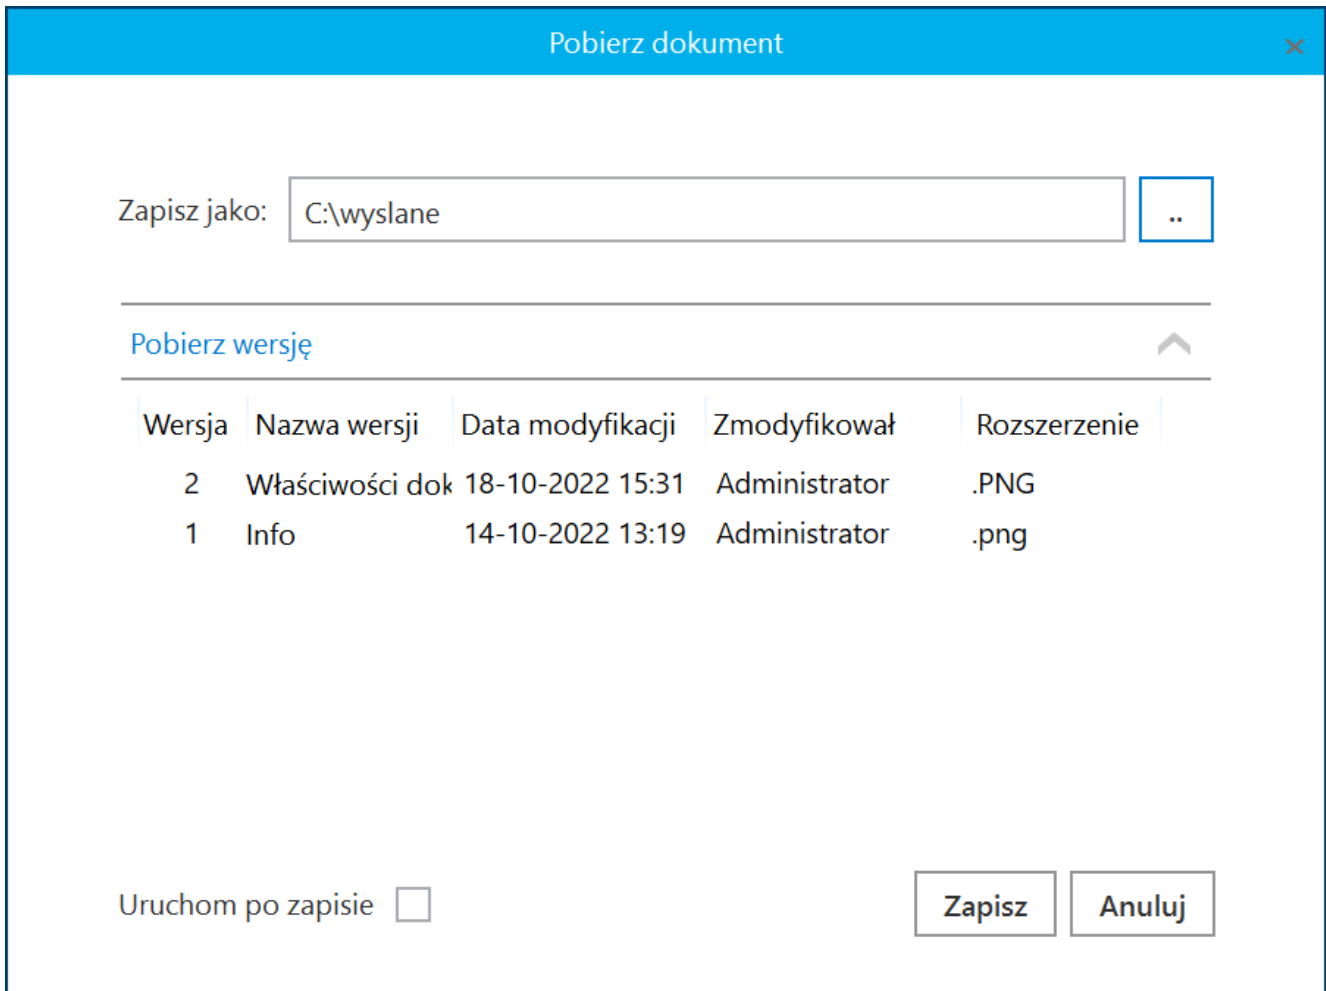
Pobierz dokument

Zapisz jako: C:\wyslane ..

Pobierz wersję

| Wersja | Nazwa wersji | Data modyfikacji | Zmodyfikował | Rozszerzenie |
|---|---|---|---|---|
| 2 | Właściwości dok | 18-10-2022 15:31 | Administrator | .PNG |
| 1 | Info | 14-10-2022 13:19 | Administrator | .png |

Uruchom po zapisie

Zapisz Anuluj